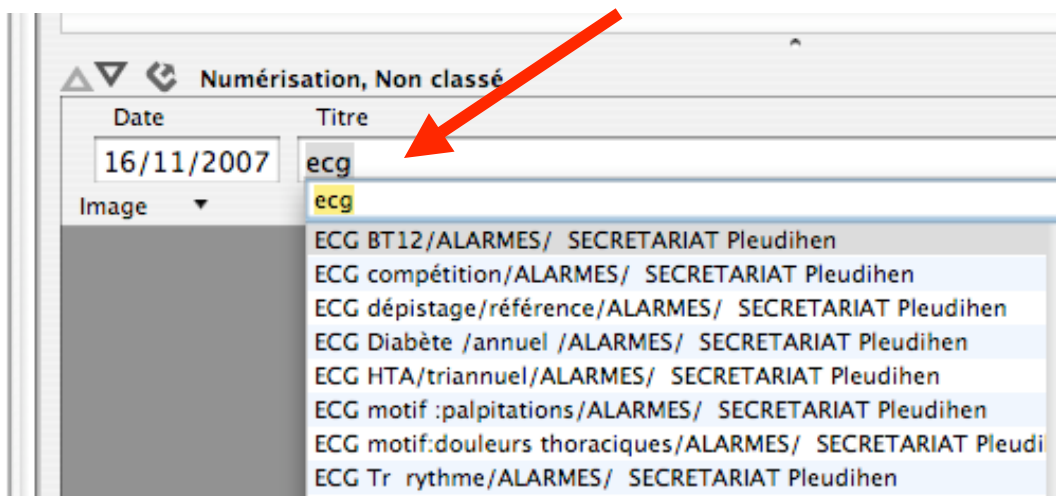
Numérisation, Non classé
Date
Titre
16/11/2007
ecg
Image
ecg
ECG BT12/ALARMES/ SECRETARIAT Pleudihen
ECG compétition/ALARMES/ SECRETARIAT Pleudihen
ECG dépistage/référence/ALARMES/ SECRETARIAT Pleudihen
ECG Diabète /annuel /ALARMES/ SECRETARIAT Pleudihen
ECG HTA/triannuel/ALARMES/ SECRETARIAT Pleudihen
ECG motif :palpitations/ALARMES/ SECRETARIAT Pleudihen
ECG motif:douleurs thoraciques/ALARMES/ SECRETARIAT Pleudi
ECG Tr rythme/ALARMES/ SECRETARIAT Pleudihen